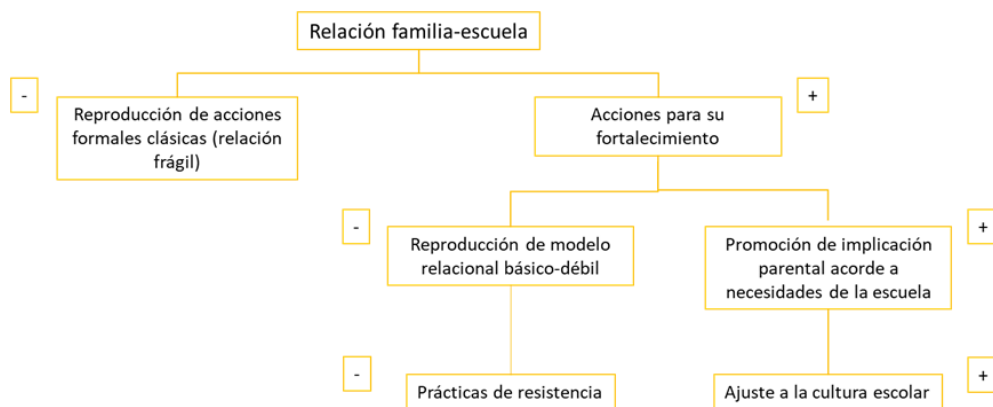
Relación familia-escuela

-

Reproducción de acciones formales clásicas (relación frágil)

+

Acciones para su fortalecimiento

-

Reproducción de modelo relacional básico-débil

+

Promoción de implicación parental acorde a necesidades de la escuela

-

Prácticas de resistencia

+

Ajuste a la cultura escolar